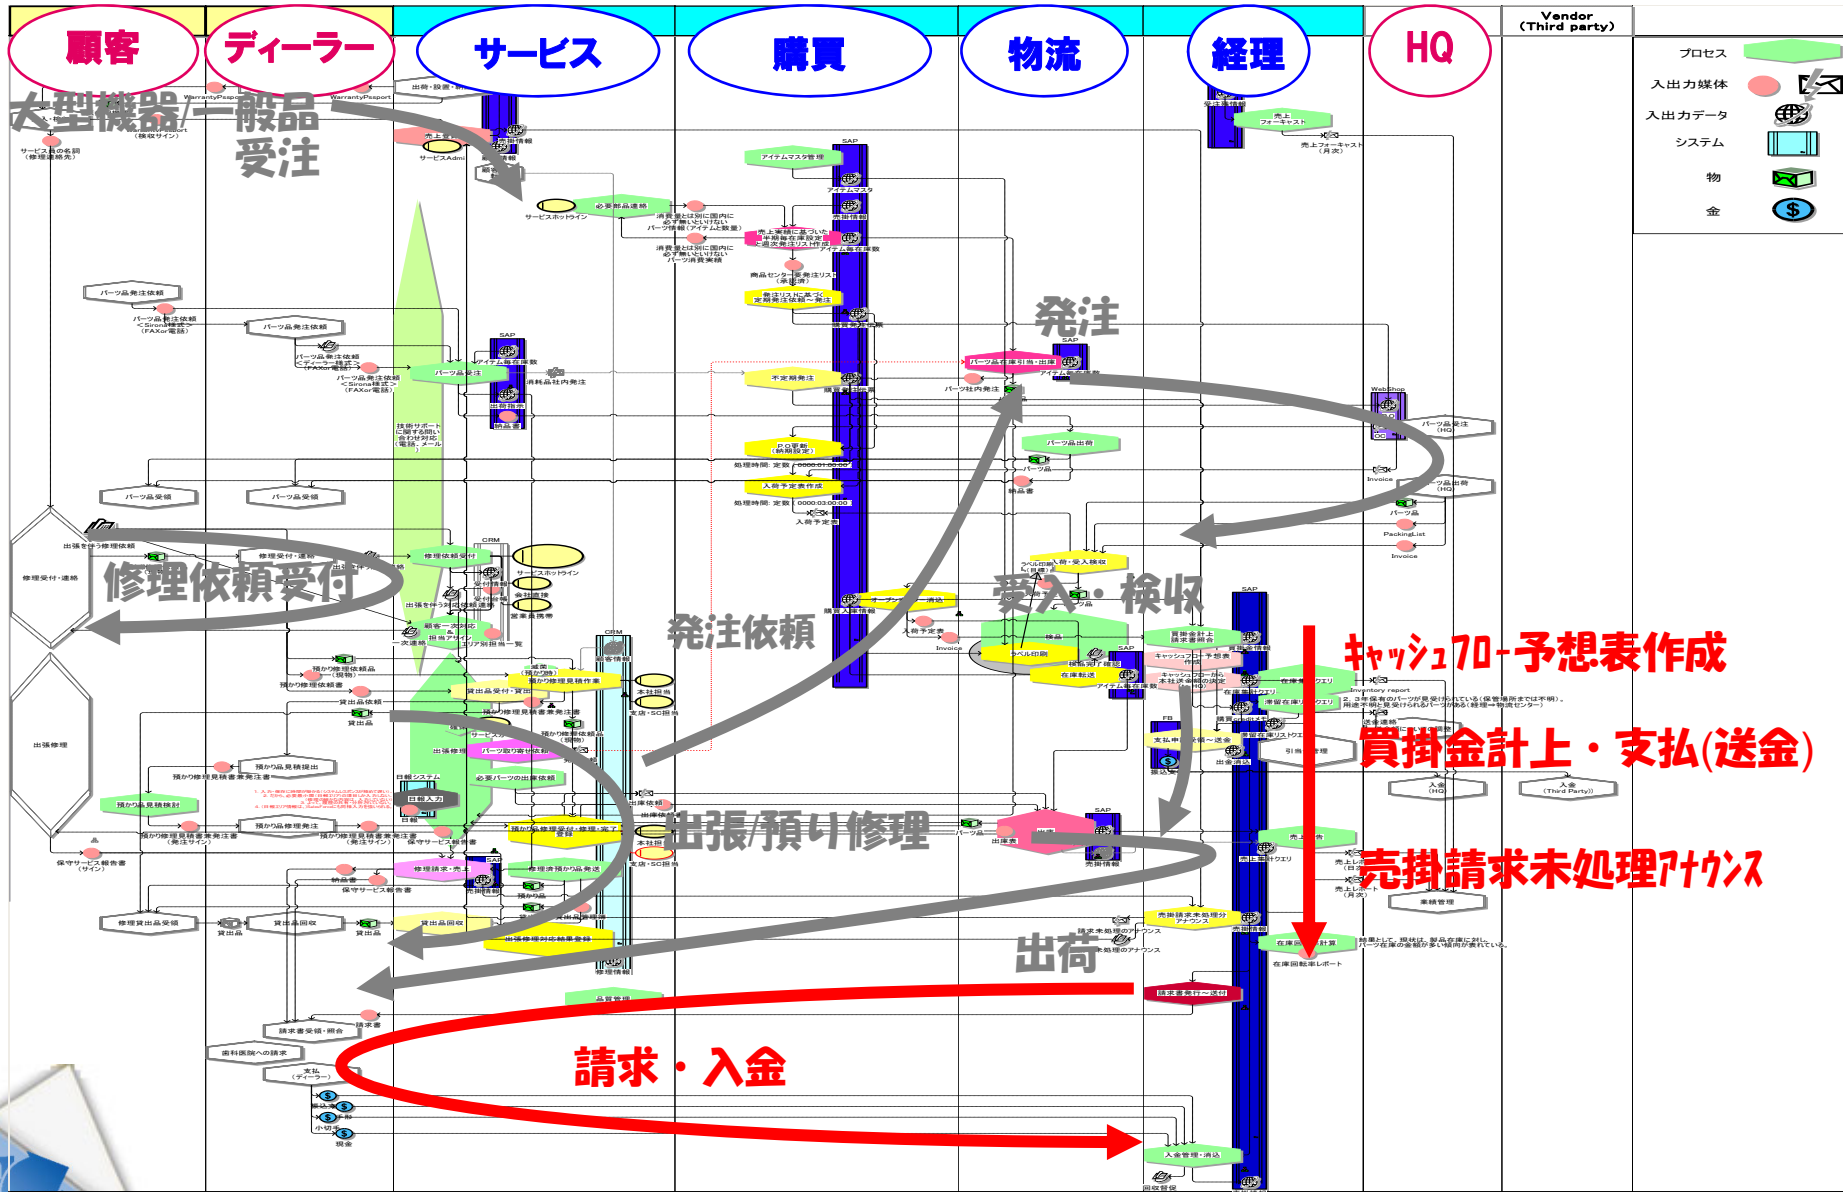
顧客
ディーラー
サービス
購買
物流
経理
HQ
Vendor (Third party)

プロセス
入出力媒体
入出力データ
システム
物
金

大型機器/一般品受注

WarrantyPassport
WarrantyPassport
出荷・設置・検収
売上
サービスAdmin
サービスの名刺（修理連絡先）
サービスホットライン
必要部品連絡
アイテムマスタ管理
SAP
アイテムマスタ
売掛情報
アイテム毎在庫数
消費量とは別に国内に必ず無いといけないパーツ情報（アイテムと数量）
売上実績に基づいた半期毎在庫設定と適次発注リスト作成
消費量とは別に国内に必ず無いといけないパーツ消費実績
商品センター宛発注リスト（承認済）
発注リストに基づく定期発注依頼～発注
売上フォーキャスト
売上フォーキャスト（月次）
受注情報

パーツ品発注依頼
パーツ品発注依頼 <Sirona様式> （FAXor電話）
パーツ品発注依頼
パーツ品発注依頼 <ディーラー様式> （FAXor電話）
パーツ品発注依頼 <Sirona様式> （FAXor電話）
パーツ品受注
SAP
アイテム毎在庫数
消耗品社内発注
出荷指示
納品書
技術サポートに関する問い合わせ対応（電話、メール）
不定期発注
購買発注依頼
PO更新（納期設定）
処理時間: 定数 0000:01:00:00
入荷予定表作成
処理時間: 定数 0000:03:00:00
入荷予定表

発注
SAP
パーツ品在庫引当・出庫
アイテム毎在庫数
パーツ社内発注
パーツ品出荷
パーツ品
納品書
WebShop
パーツ品受注（HQ）
パーツ品出荷（HQ）
Invoice
パーツ品
PackingList
Invoice

パーツ品受領
パーツ品受領
出張を伴う修理依頼
修理受付・連絡
修理受付・連絡
修理依頼受付
CRM
修理依頼受付
サービスホットライン
受付情報
会計連携
営業員携帯
出張を伴う対応依頼連絡
顧客・一次対応
担当アイテム
エリア別担当一覧
一次連絡

発注依頼
オーダー・消込
入荷予定表
Invoice
ラベル印刷
ラベル印刷（日本語）
入荷・受入検収
受入・検収
検品
検品完了確認
在庫転送
SAP
アイテム毎在庫数
買掛金計上
請求書照合
SAP
買掛情報
キャッシュフロー予想表作成
キャッシュフローから本社送金額の決定
在庫照会クエリ
滞留在庫照会クエリ
Inventory report

キャッシュフロー予想表作成

出張修理
預かり修理依頼品（現物）
預かり修理依頼書
貸出品依頼
貸出品
CRM
必要情報
預かり修理見積作業
貸出品受付・貸出
預かり修理見積書兼発注書
預かり修理依頼書（現物）
サービスマン
出張修理
パーツ取り寄せ依頼
必要パーツの出庫依頼
本社担当
支店・SC担当
預かり品見積提出
預かり修理見積書兼発注書
預かり品見積検討
預かり品修理発注
預かり修理見積書兼発注書（発注サイン）
預かり修理見積書兼発注書（発注サイン）
日報システム
日報入力
日報
保守サービス報告書
保守サービス報告書（サイン）

出張/預り修理
パーツ品
出庫表
SAP
売掛情報
FB
支払申請
送金
振込
出金消込
買掛金計上・支払(送金)
引当金処理
入金（HQ）
入金（Third Party）
2. 3年保有のパーツが見受けられている（保管場所までは不明）
売上
売上計上クエリ
売上レポート（日次）
売上レポート（月次）
売掛請求未処理アナウンス
業績管理

修理請求・売上
納品書
保守サービス報告書
修理済預かり品発送
預かり品
出張修理対応結果登録
修理情報
修理貸出品受領
貸出品
貸出品回収
貸出品
貸出品回収
売掛請求未処理分アナウンス
請求未処理のアナウンス
未処理のアナウンス
出荷
在庫回転率計算
在庫回転率レポート
結果として、現状は、製品在庫に対し、パーツ在庫の金額が多い傾向が見られている。
請求書発行～送付
品質管理
請求書
請求書受領・照合
歯科医院への請求
支払（ディーラー）
振込
手形
小切手
現金
請求・入金
入金管理・消込
回収督促